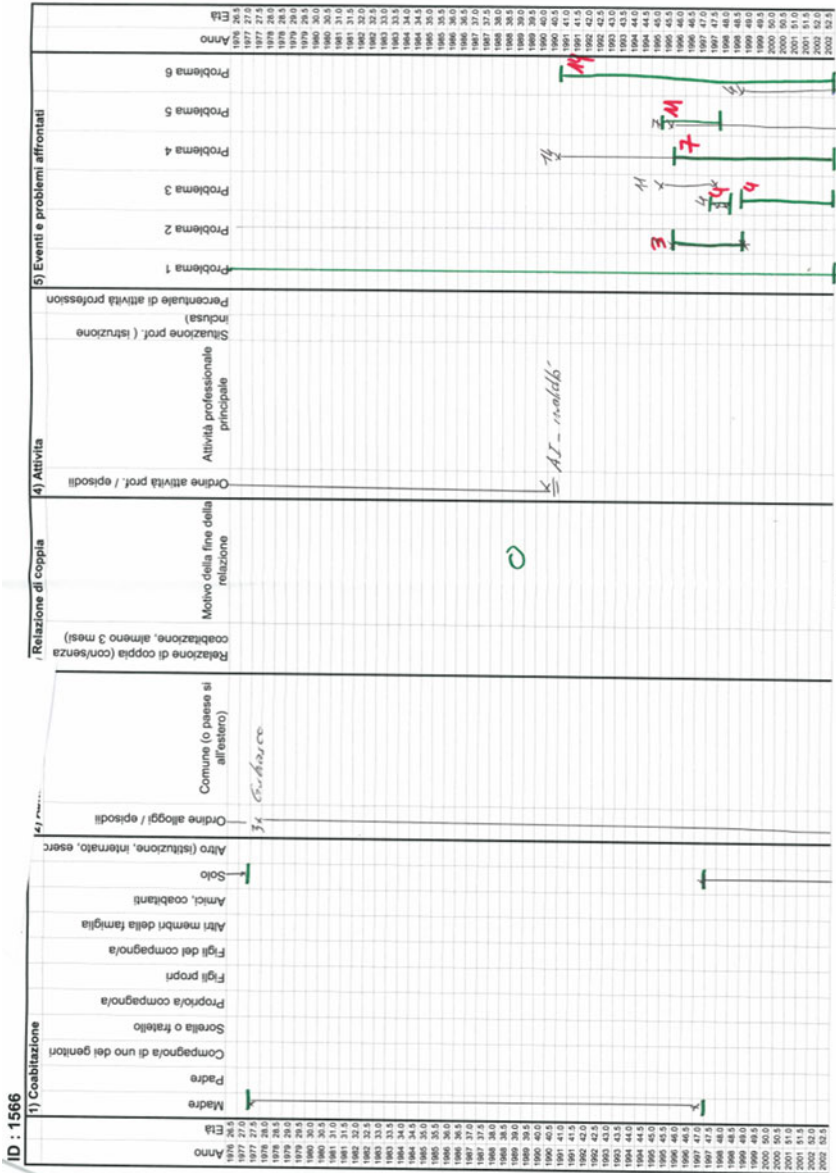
ID : 1566

1) Coabitazione

| Anno | Età |
|---|---|
| 1976 | 26.5 |
| 1977 | 27.0 |
| 1977 | 27.5 |
| 1978 | 28.0 |
| 1978 | 28.5 |
| 1979 | 29.0 |
| 1979 | 29.5 |
| 1980 | 30.0 |
| 1980 | 30.5 |
| 1981 | 31.0 |
| 1981 | 31.5 |
| 1982 | 32.0 |
| 1982 | 32.5 |
| 1983 | 33.0 |
| 1983 | 33.5 |
| 1984 | 34.0 |
| 1984 | 34.5 |
| 1985 | 35.0 |
| 1985 | 35.5 |
| 1986 | 36.0 |
| 1986 | 36.5 |
| 1987 | 37.0 |
| 1987 | 37.5 |
| 1988 | 38.0 |
| 1988 | 38.5 |
| 1989 | 39.0 |
| 1989 | 39.5 |
| 1990 | 40.0 |
| 1990 | 40.5 |
| 1991 | 41.0 |
| 1991 | 41.5 |
| 1992 | 42.0 |
| 1992 | 42.5 |
| 1993 | 43.0 |
| 1993 | 43.5 |
| 1994 | 44.0 |
| 1994 | 44.5 |
| 1995 | 45.0 |
| 1995 | 45.5 |
| 1996 | 46.0 |
| 1996 | 46.5 |
| 1997 | 47.0 |
| 1997 | 47.5 |
| 1998 | 48.0 |
| 1998 | 48.5 |
| 1999 | 49.0 |
| 1999 | 49.5 |
| 2000 | 50.0 |
| 2000 | 50.5 |
| 2001 | 51.0 |
| 2001 | 51.5 |
| 2002 | 52.0 |
| 2002 | 52.5 |

Madre
Padre
Compagno/a di uno dei genitori
Sorella o fratello
Propria compagno/a
Figli propri
Figli del compagno/a
Altri membri della famiglia
Amici, coabitanti
Solo
Altro (istituzione, internato, esercito)

2) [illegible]
Ordine alloggi / episodi
3x
Comune (o paese si all'estero)
Erbasco

Relazione di coppia
Relazione di coppia (con/senza coabitazione, almeno 3 mesi)
Motivo della fine della relazione
0

4) Attività
Ordine attività prof. / episodi
1x
Attività professionale principale
AI - malattia
Situazione prof. ( istruzione inclusa)
Percentuale di attività profession

5) Eventi e problemi affrontati
Problema 1
Problema 2
3
Problema 3
1x
1x
4
4
Problema 4
1x
7
Problema 5
1x
M
Problema 6
1x
M